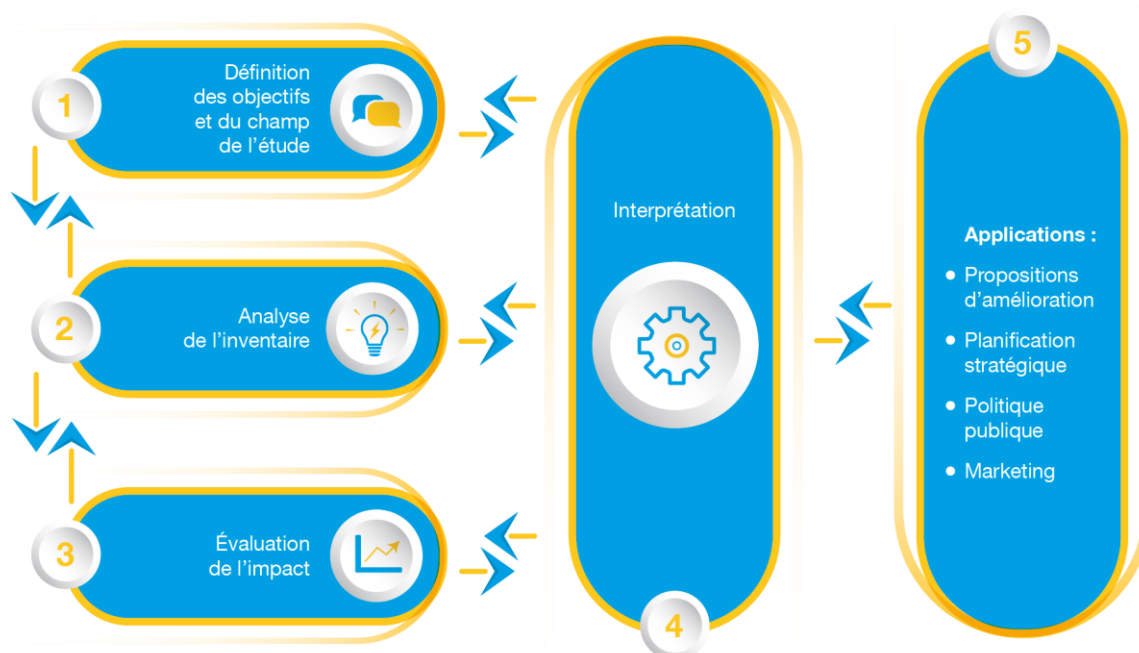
1

Définition des objectifs et du champ de l'étude

2

Analyse de l'inventaire

3

Évaluation de l'impact

Interprétation

4

5

Applications :

• Propositions d'amélioration

• Planification stratégique

• Politique publique

• Marketing